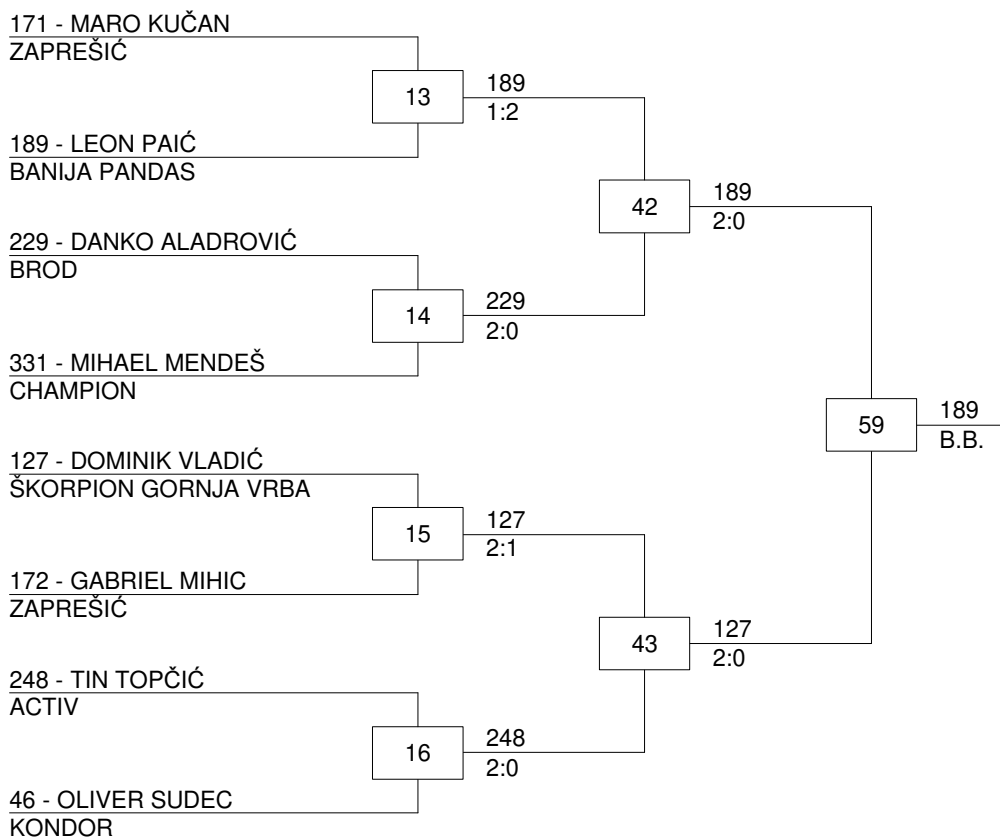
171 - MARO KUČAN
ZAPREŠIĆ

13

189
1:2

189 - LEON PAIĆ
BANIJA PANDAS

42

189
2:0

229 - DANKO ALADROVIĆ
BROD

14

229
2:0

331 - MIHAEL MENDEŠ
CHAMPION

59

189
B.B.

127 - DOMINIK VLADIĆ
ŠKORPION GORNJA VRBA

15

127
2:1

172 - GABRIEL MIHIC
ZAPREŠIĆ

43

127
2:0

248 - TIN TOPČIĆ
ACTIV

16

248
2:0

46 - OLIVER SUDEC
KONDOR